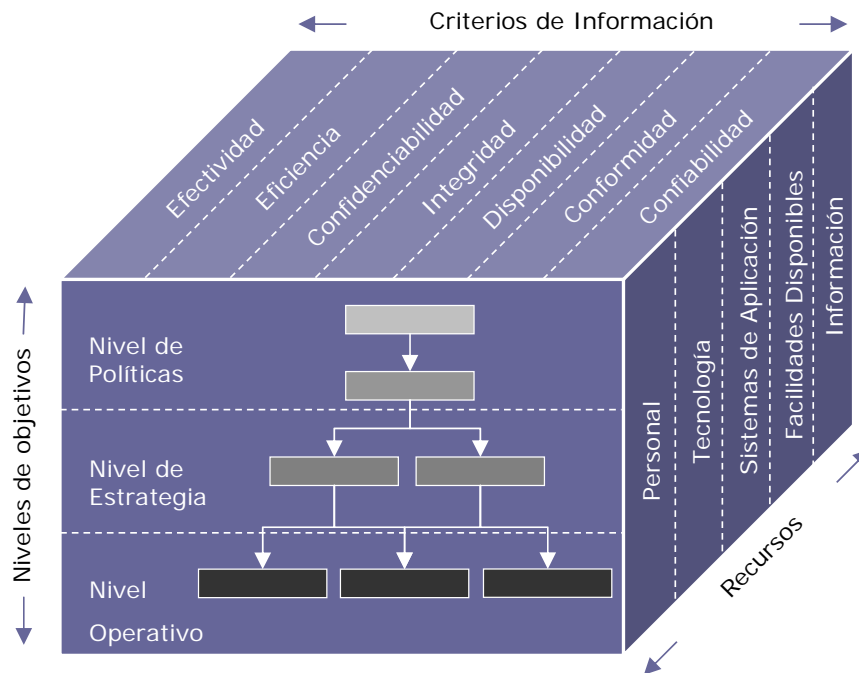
Criterios de Información

Efectividad
Eficiencia
Confidenciabilidad
Integridad
Disponibilidad
Conformidad
Confiabilidad

Niveles de objetivos

Nivel de Políticas

Nivel de Estrategia

Nivel Operativo

Personal
Tecnología
Sistemas de Aplicación
Facilidades Disponibles
Información

Recursos